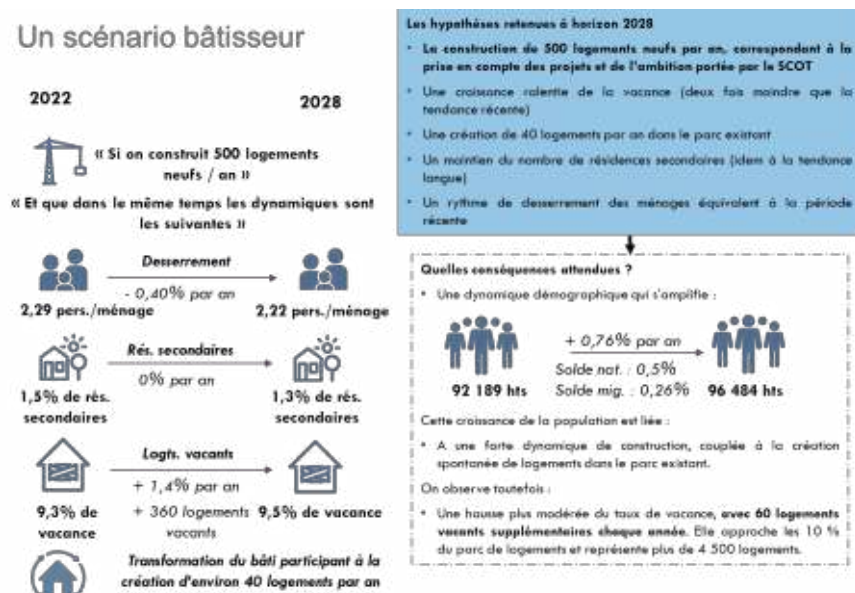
Un scénario bâtisseur

2022

2028

« Si on construit 500 logements neufs / an »

« Et que dans le même temps les dynamiques sont les suivantes »

Desserrement

- 0,40% par an

2,29 pers./ménage

2,22 pers./ménage

Rés. secondaires

0% par an

1,5% de rés. secondaires

1,3% de rés. secondaires

Logts. vacants

+ 1,4% par an

+ 360 logements vacants

9,3% de vacance

9,5% de vacance

Transformation du bâti participant à la création d'environ 40 logements par an

Les hypothèses retenues à horizon 2028

- La construction de 500 logements neufs par an, correspondant à la prise en compte des projets et de l'ambition portée par le SCOT
- Une croissance ralentie de la vacance (deux fois moindre que la tendance récente)
- Une création de 40 logements par an dans le parc existant
- Un maintien du nombre de résidences secondaires (idem à la tendance longue)
- Un rythme de desserrement des ménages équivalent à la période récente

Quelles conséquences attendues ?

- Une dynamique démographique qui s'amplifie :

+ 0,76% par an

Solde nat. : 0,5%

Solde mig. : 0,26%

92 189 hts

96 484 hts

Cette croissance de la population est liée :

- A une forte dynamique de construction, couplée à la création spontanée de logements dans le parc existant.

On observe toutefois :

- Une hausse plus modérée du taux de vacance, avec 60 logements vacants supplémentaires chaque année. Elle approche les 10 % du parc de logements et représente plus de 4 500 logements.